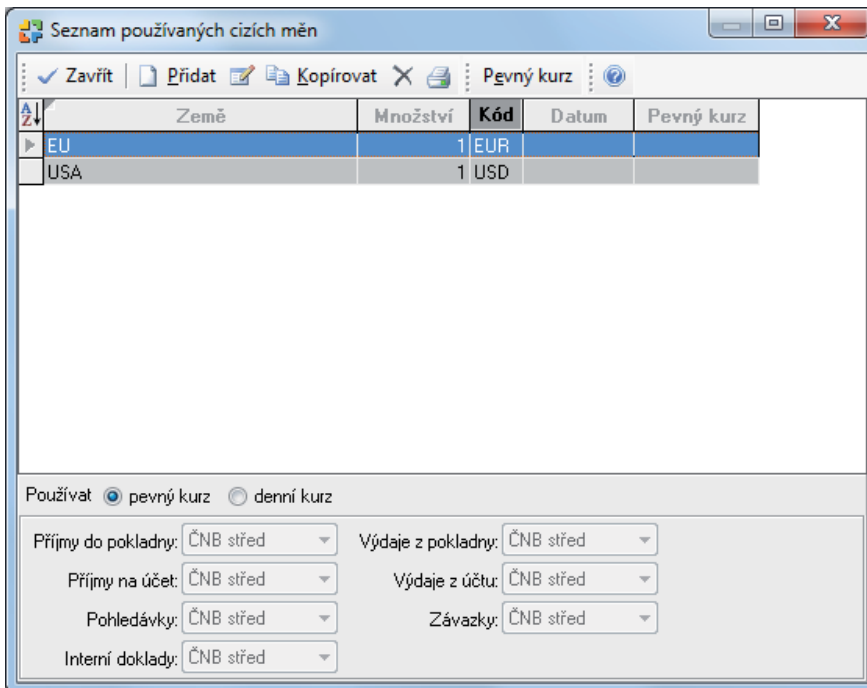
Seznam používaných cizích měn

Zavřít | Přidat | Kopírovat | Pevný kurz

| Země | Množství | Kód | Datum | Pevný kurz |
|---|---|---|---|---|
| EU | 1 | EUR | | |
| USA | 1 | USD | | |

Používat pevný kurz denní kurz

Příjmy do pokladny: ČNB střed
Příjmy na účet: ČNB střed
Pohledávky: ČNB střed
Interní doklady: ČNB střed

Výdaje z pokladny: ČNB střed
Výdaje z účtu: ČNB střed
Závazky: ČNB střed